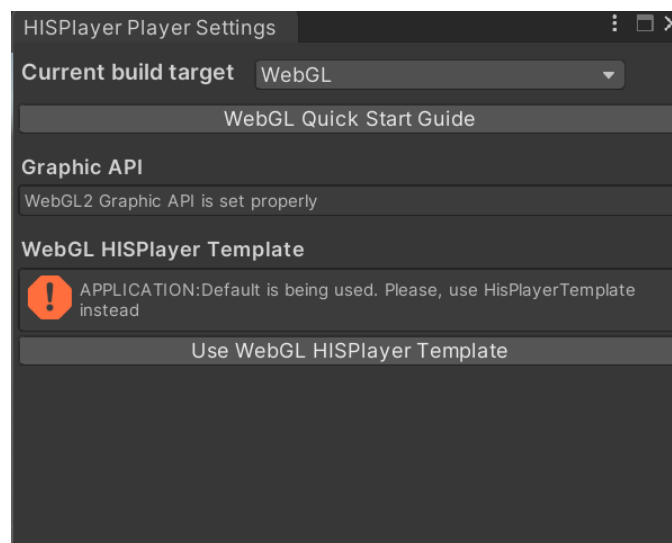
HISPlayer Player Settings

Current build target WebGL

WebGL Quick Start Guide

Graphic API

WebGL2 Graphic API is set properly

WebGL HISPlayer Template

APPLICATION:Default is being used. Please, use HisPlayerTemplate instead

Use WebGL HISPlayer Template